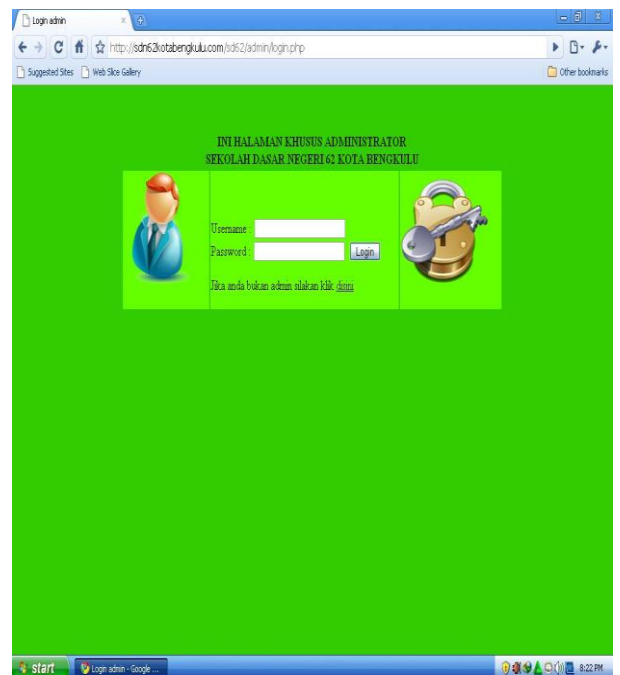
Login admin

http://sdn62kotabengkulu.com/sd62/admin/login.php

Suggested Sites Web Slice Gallery

Other bookmarks

INI HALAMAN KHUSUS ADMINISTRATOR
SEKOLAH DASAR NEGERI 62 KOTA BENGKULU

Username :
Password :
Login

Jika anda bukan admin silakan klik disini

start
Login admin - Google ...
8:22 PM